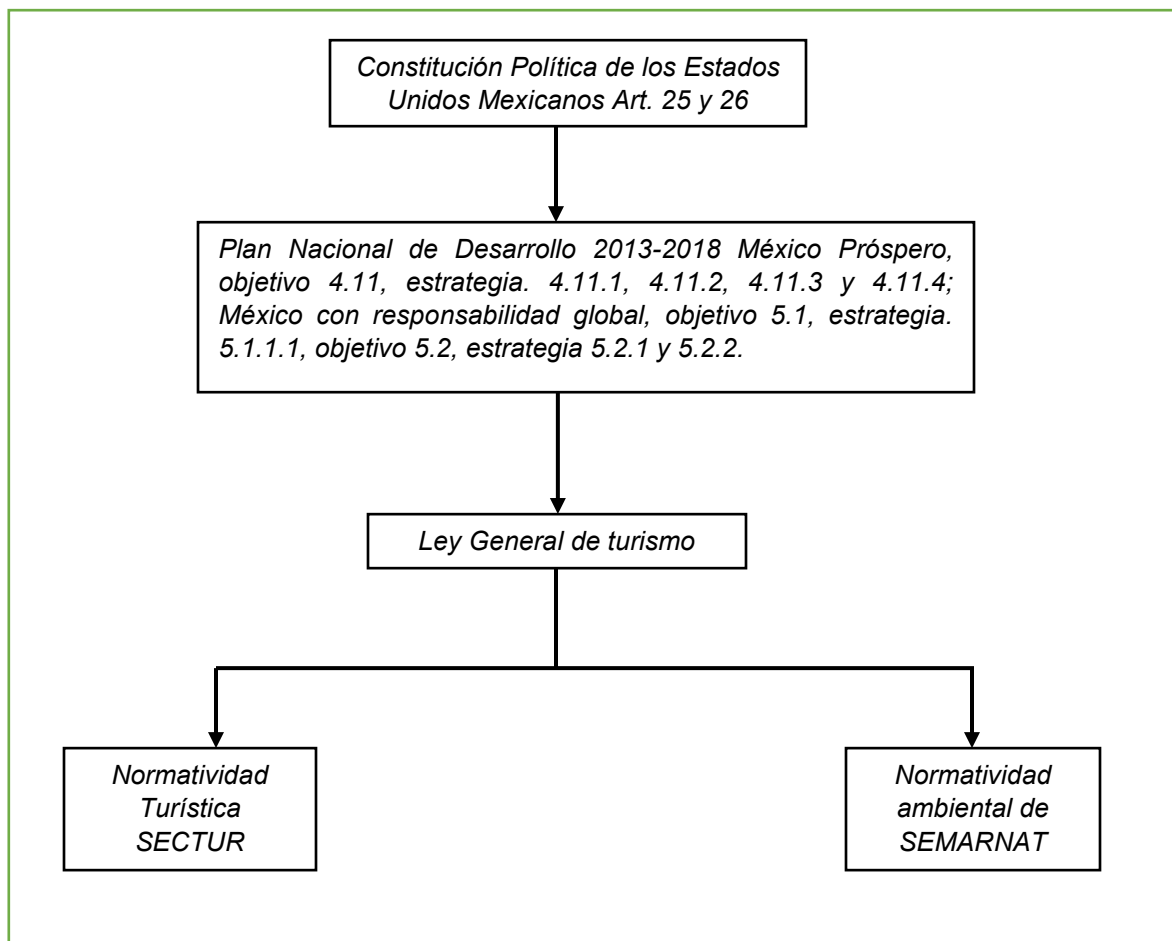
Constitución Política de los Estados Unidos Mexicanos Art. 25 y 26

Plan Nacional de Desarrollo 2013-2018 México Próspero, objetivo 4.11, estrategia. 4.11.1, 4.11.2, 4.11.3 y 4.11.4; México con responsabilidad global, objetivo 5.1, estrategia. 5.1.1.1, objetivo 5.2, estrategia 5.2.1 y 5.2.2.

Ley General de turismo

Normatividad Turística SECTUR

Normatividad ambiental de SEMARNAT